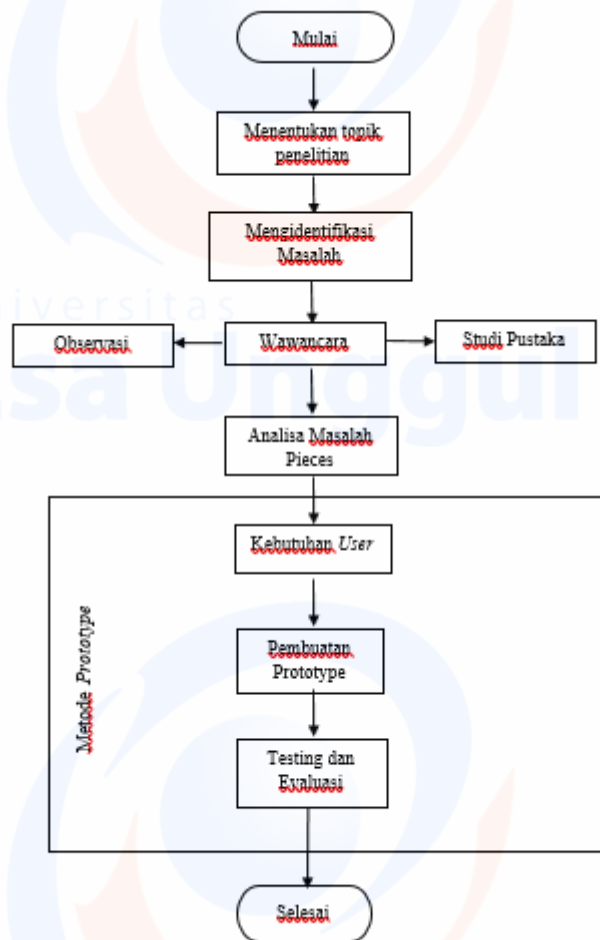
Mulai

Menentukan topik penelitian

Mengidentifikasi Masalah

Observasi

Wawancara

Studi Pustaka

Analisa Masalah Pieces

Metode Prototype

Kebutuhan User

Pembuatan Prototype

Testing dan Evaluasi

Selesai

Universitas
Esa Unggul